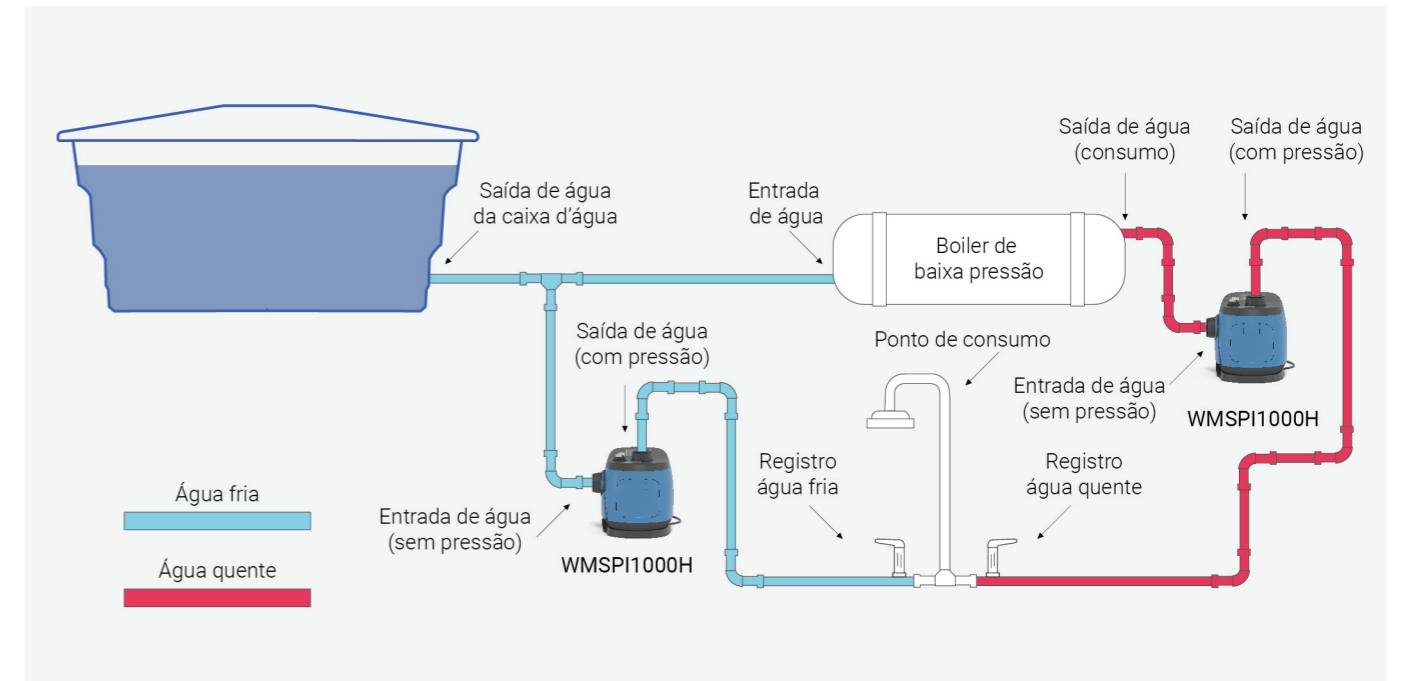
Saída de água da caixa d'água

Entrada de água

Boiler de baixa pressão

Saída de água (consumo)

Saída de água (com pressão)

Saída de água (com pressão)

Ponto de consumo

Entrada de água (sem pressão)

WMSPI1000H

Água fria

Água quente

Entrada de água (sem pressão)

WMSPI1000H

Registro água fria

Registro água quente